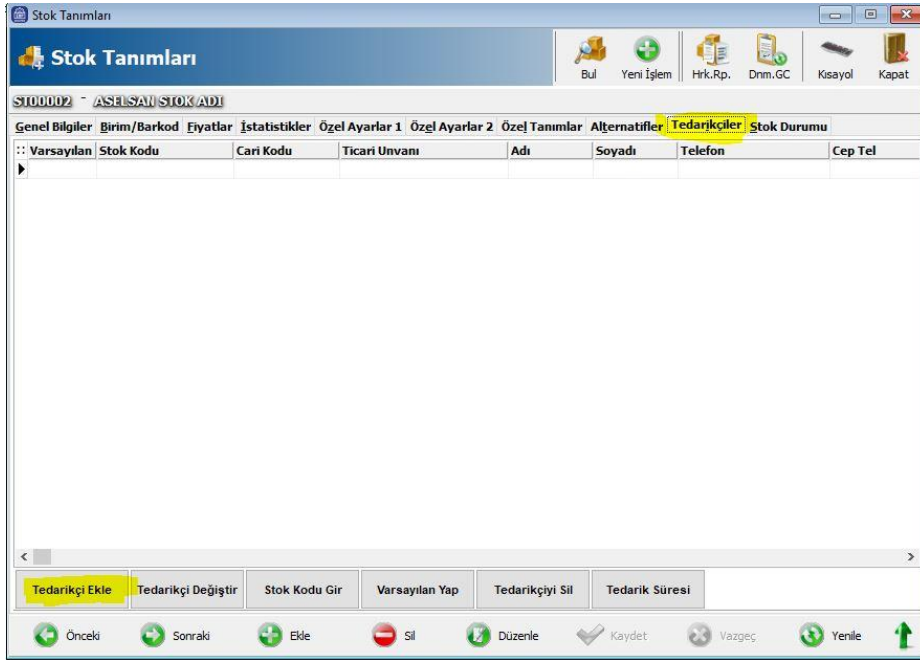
Stok Tanımları

Stok Tanımları

Bul | Yeni İşlem | Hrk.Rp. | Dnm.GC | Kısayol | Kapat

ST00002 - ASELSAN STOK ADI

Genel Bilgiler | Birim/Barkod | Fiyatlar | İstatistikler | Özel Ayarlar 1 | Özel Ayarlar 2 | Özel Tanımlar | Alternatifler | Tedarikçiler | Stok Durumu

| Varsayılan | Stok Kodu | Cari Kodu | Ticari Unvanı | Adı | Soyadı | Telefon | Cep Tel |
|---|---|---|---|---|---|---|---|
| | | | | | | | |

Tedarikçi Ekle | Tedarikçi Değiştir | Stok Kodu Gir | Varsayılan Yap | Tedarikçiyi Sil | Tedarik Süresi

Önceki | Sonraki | Ekle | Sil | Düzenle | Kaydet | Vazgeç | Yenile